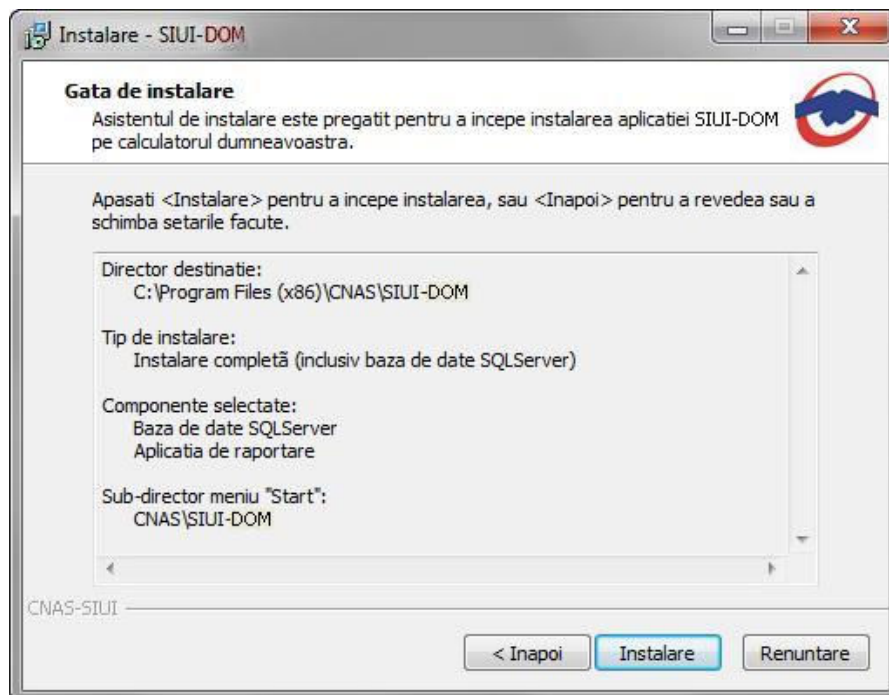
Instalare - SIUI-DOM

Gata de instalare
Asistentul de instalare este pregatit pentru a incepe instalarea aplicatiei SIUI-DOM pe calculatorul dumneavoastra.

Apasati <Instalare> pentru a incepe instalarea, sau <Inapoi> pentru a revedea sau a schimba setarile facute.

Director destinatie:
C:\Program Files (x86)\CNAS\SIUI-DOM

Tip de instalare:
Instalare completă (inclusiv baza de date SQLServer)

Componente selectate:
Baza de date SQLServer
Aplicatia de raportare

Sub-director meniu "Start":
CNAS\SIUI-DOM

CNAS-SIUI

< Inapoi | Instalare | Renuntare